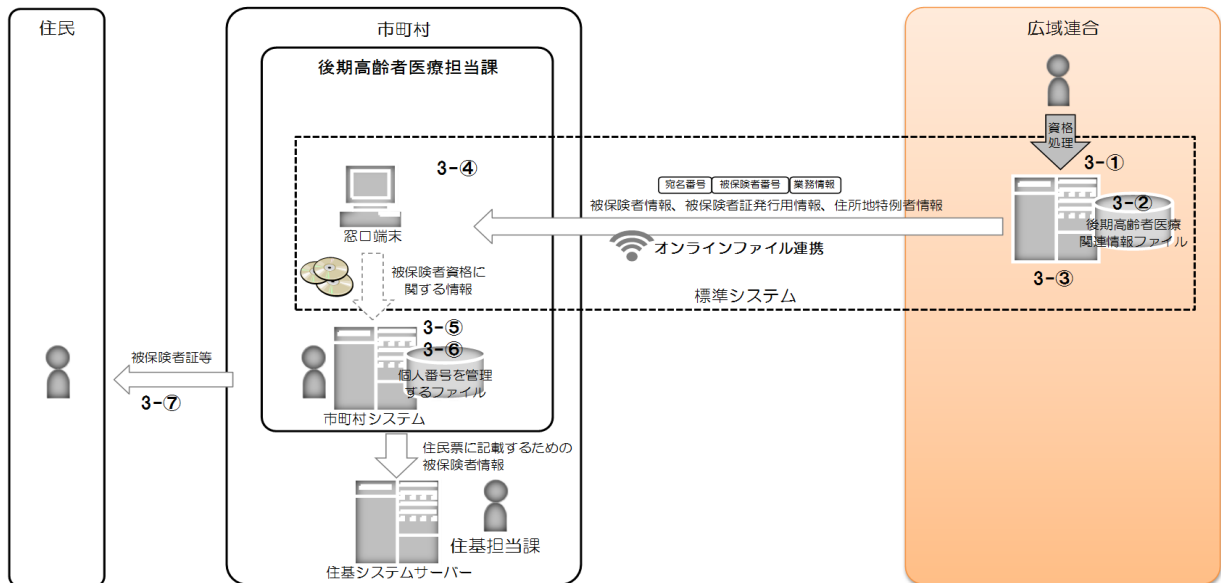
住民

市町村

後期高齢者医療担当課

広域連合

資格処理

3-①

3-②

後期高齢者医療関連情報ファイル

3-③

宛名番号 被保険者番号 業務情報

被保険者情報、被保険者証発行用情報、住所地特例者情報

オンラインファイル連携

標準システム

3-④

窓口端末

被保険者資格に関する情報

3-⑤

3-⑥

個人番号を管理するファイル

市町村システム

被保険者証等

3-⑦

住民票に記載するための被保険者情報

住基担当課

住基システムサーバー